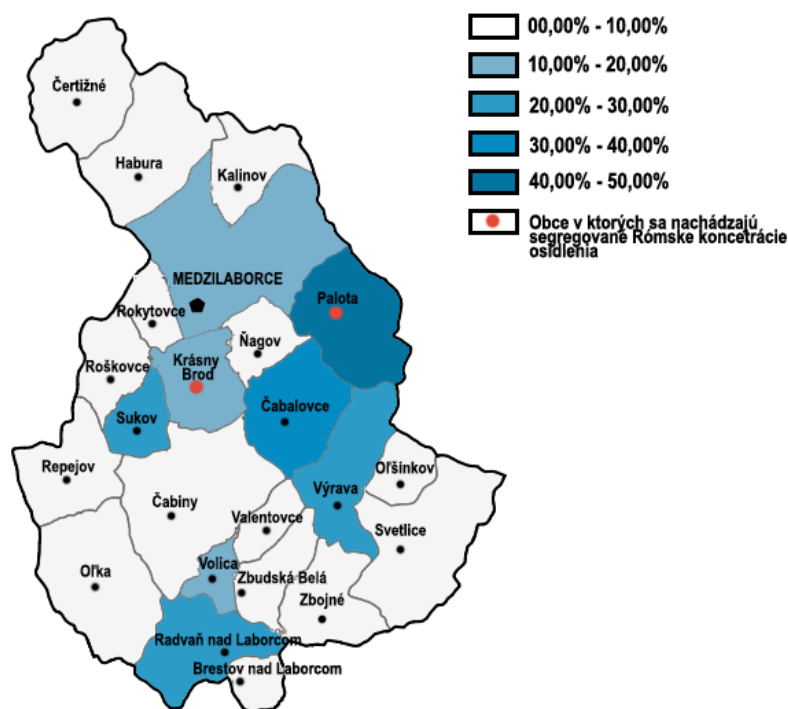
00,00% - 10,00%
10,00% - 20,00%
20,00% - 30,00%
30,00% - 40,00%
40,00% - 50,00%
Obce v ktorých sa nachádzajú segregované Rómske koncentrácie osídlenia

Čertižné
Habura
Kalinov
MEDZILABORCE
Palota
Rokytovce
Ňagov
Roškovce
Krásny Brod
Sukov
Čabalovce
Repejov
Oľšinkov
Výrava
Čabiny
Valentovce
Svetlice
Volica
Oľka
Zbudská Belá
Zbojné
Radvaň nad Laborcom
Brestov nad Laborcom